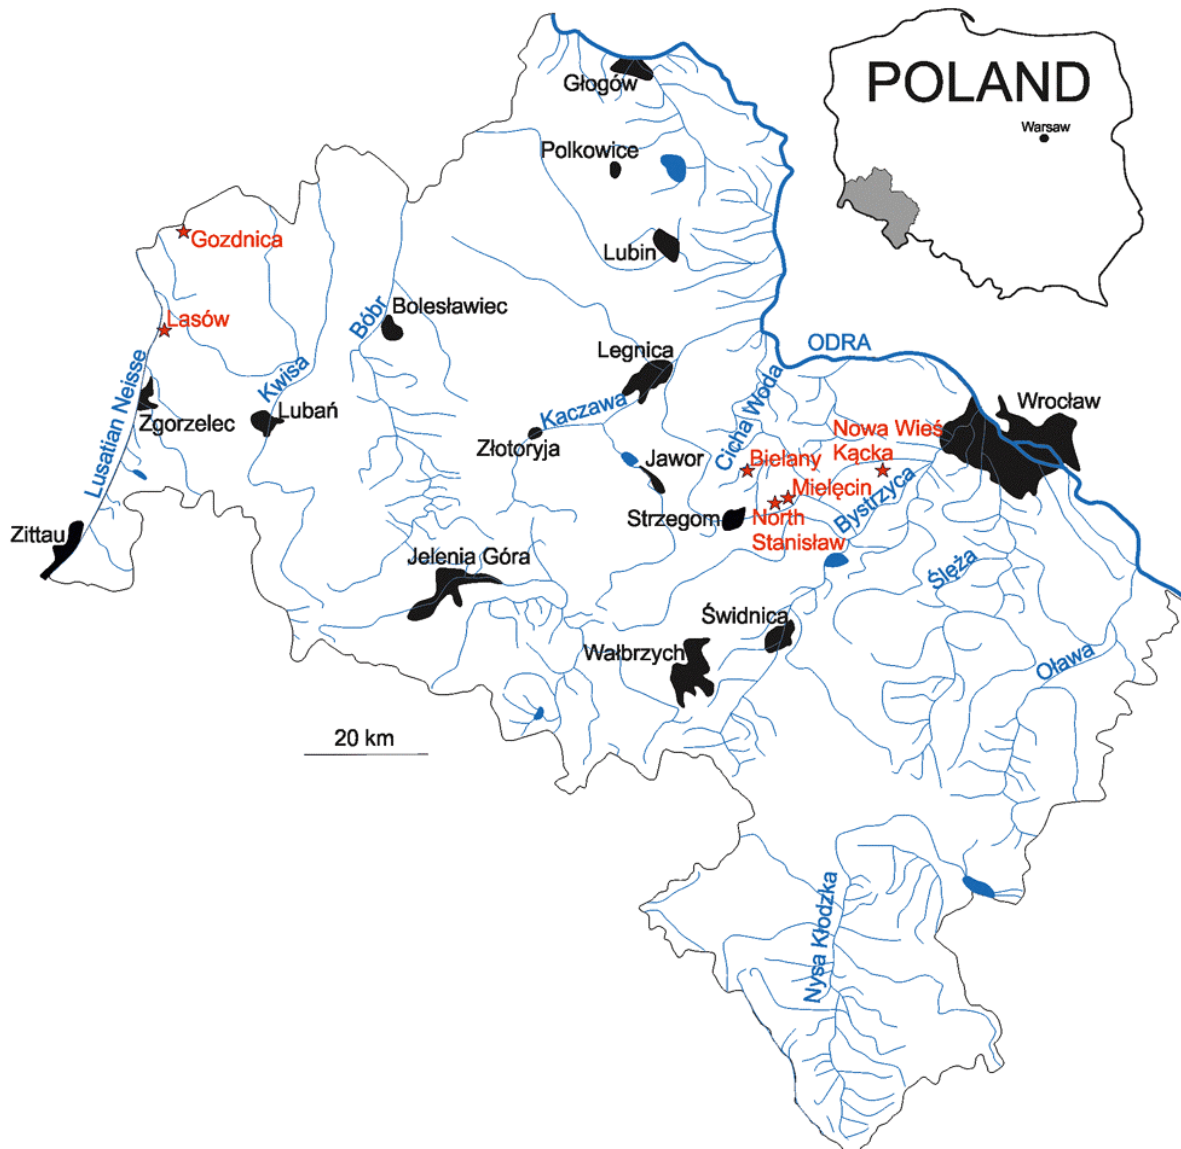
POLAND
Warsaw
Głogów
Polkowice
Lubin
Gozdnica
Lasów
Bolesławiec
Bóbr
Kwisa
Lusatian Neisse
Zgorzelec
Lubań
Legnica
ODRA
Wrocław
Kaczawa
Cicha Woda
Nowa Wieś Kącka
Złotoryja
Jawor
Bielany
Mielęcin
North Stanisław
Bystrzyca
Strzegom
Zittau
Jelenia Góra
Ślęża
Świdnica
Wałbrzych
Oława
20 km
Nysa Kłodzka